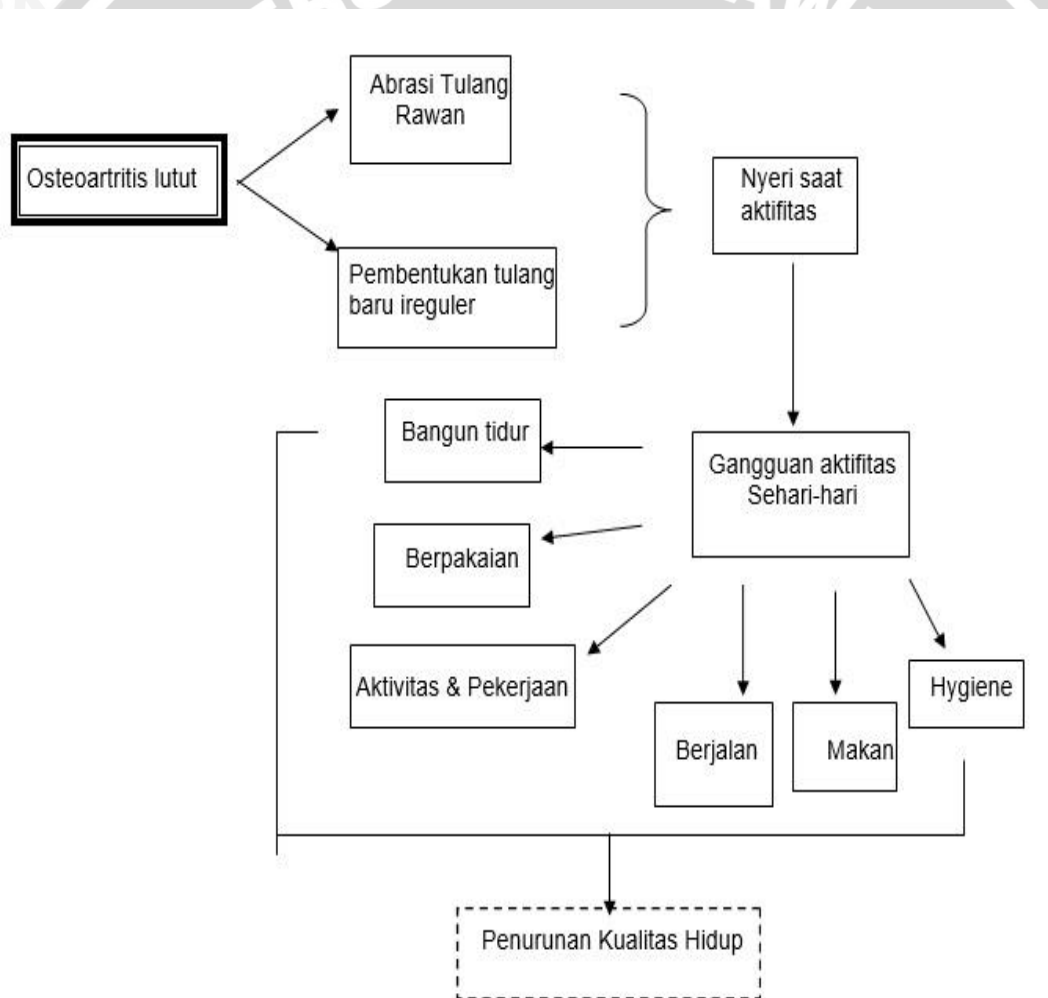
Osteoartritis lutut

Abrasi Tulang Rawan

Pembentukan tulang baru ireguler

Nyeri saat aktifitas

Gangguan aktifitas Sehari-hari

Bangun tidur

Berpakaian

Aktivitas & Pekerjaan

Berjalan

Makan

Hygiene

Penurunan Kualitas Hidup